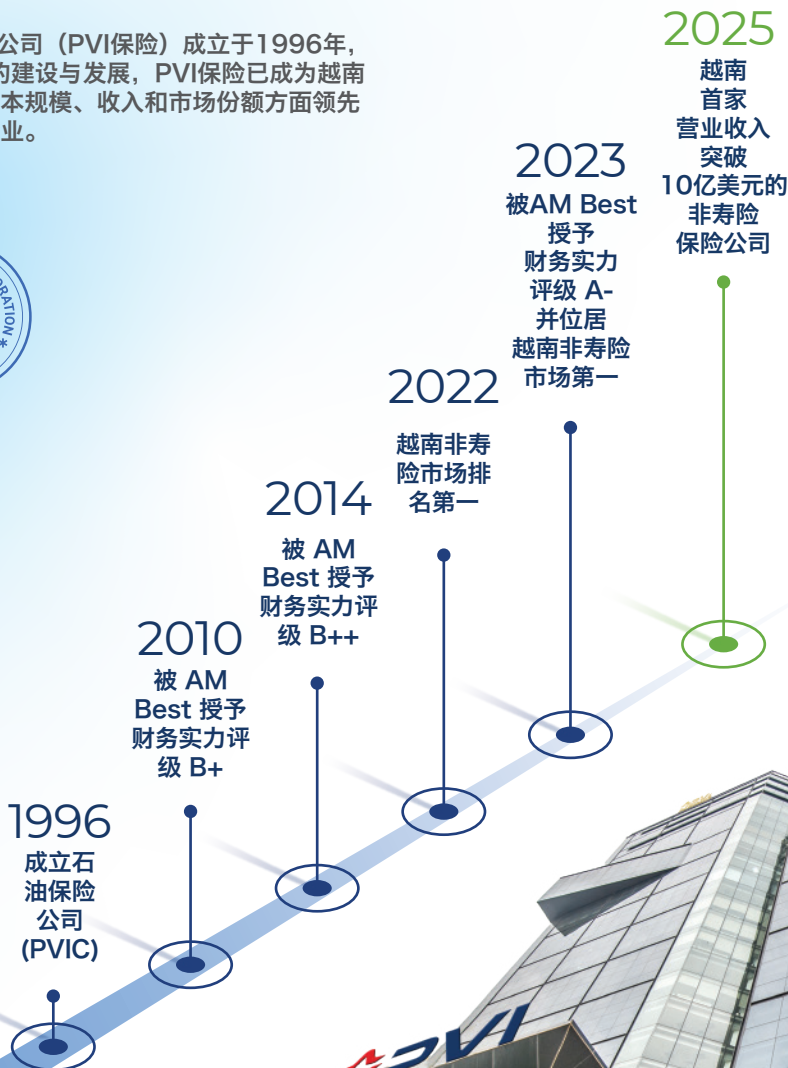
公司（PVI保险）成立于1996年，的建设与发展，PVI保险已成为越南本规模、收入和市场份额方面领先业。

RATION *

2025
越南
首家
营业收入
突破
10亿美元的
非寿险
保险公司

2023
被AM Best
授予
财务实力
评级 A-
并位居
越南非寿险
市场第一

2022
越南非寿
险市场排
名第一

2014
被 AM
Best 授予
财务实力评
级 B++

2010
被 AM
Best 授予
财务实力评
级 B+

1996
成立石
油保险
公司
(PVIC)

PVI